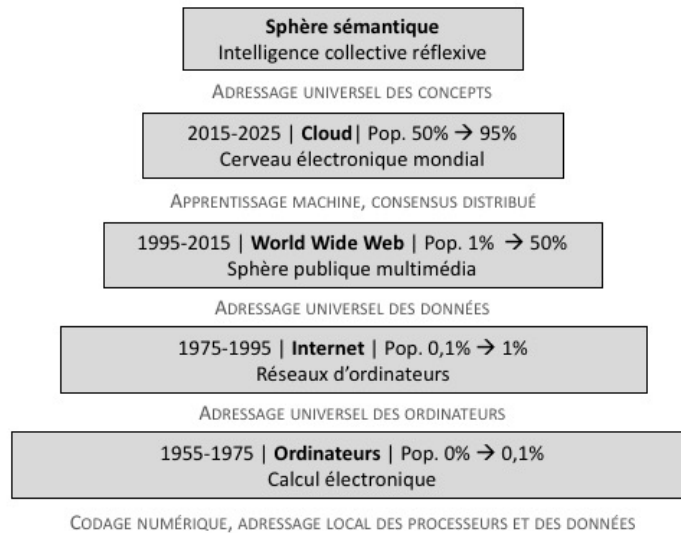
Sphère sémantique
Intelligence collective réflexive

ADRESSAGE UNIVERSEL DES CONCEPTS

2015-2025 | Cloud | Pop. 50% → 95%
Cerveau électronique mondial

APPRENTISSAGE MACHINE, CONSENSUS DISTRIBUÉ

1995-2015 | World Wide Web | Pop. 1% → 50%
Sphère publique multimédia

ADRESSAGE UNIVERSEL DES DONNÉES

1975-1995 | Internet | Pop. 0,1% → 1%
Réseaux d'ordinateurs

ADRESSAGE UNIVERSEL DES ORDINATEURS

1955-1975 | Ordinateurs | Pop. 0% → 0,1%
Calcul électronique

CODAGE NUMÉRIQUE, ADRESSAGE LOCAL DES PROCESSEURS ET DES DONNÉES